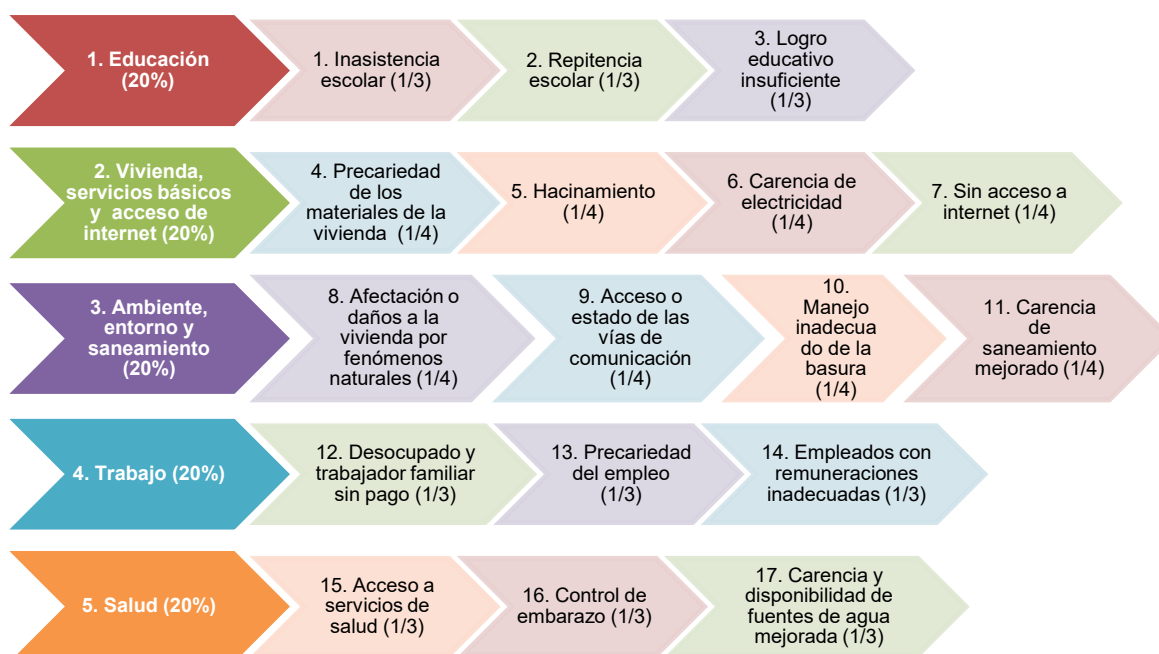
1. Educación (20%)

1. Inasistencia escolar (1/3)

2. Repitencia escolar (1/3)

3. Logro educativo insuficiente (1/3)

2. Vivienda, servicios básicos y acceso de internet (20%)

4. Precariedad de los materiales de la vivienda (1/4)

5. Hacinamiento (1/4)

6. Carencia de electricidad (1/4)

7. Sin acceso a internet (1/4)

3. Ambiente, entorno y saneamiento (20%)

8. Afectación o daños a la vivienda por fenómenos naturales (1/4)

9. Acceso o estado de las vías de comunicación (1/4)

10. Manejo inadecuado de la basura (1/4)

11. Carencia de saneamiento mejorado (1/4)

4. Trabajo (20%)

12. Desocupado y trabajador familiar sin pago (1/3)

13. Precariedad del empleo (1/3)

14. Empleados con remuneraciones inadecuadas (1/3)

5. Salud (20%)

15. Acceso a servicios de salud (1/3)

16. Control de embarazo (1/3)

17. Carencia y disponibilidad de fuentes de agua mejorada (1/3)